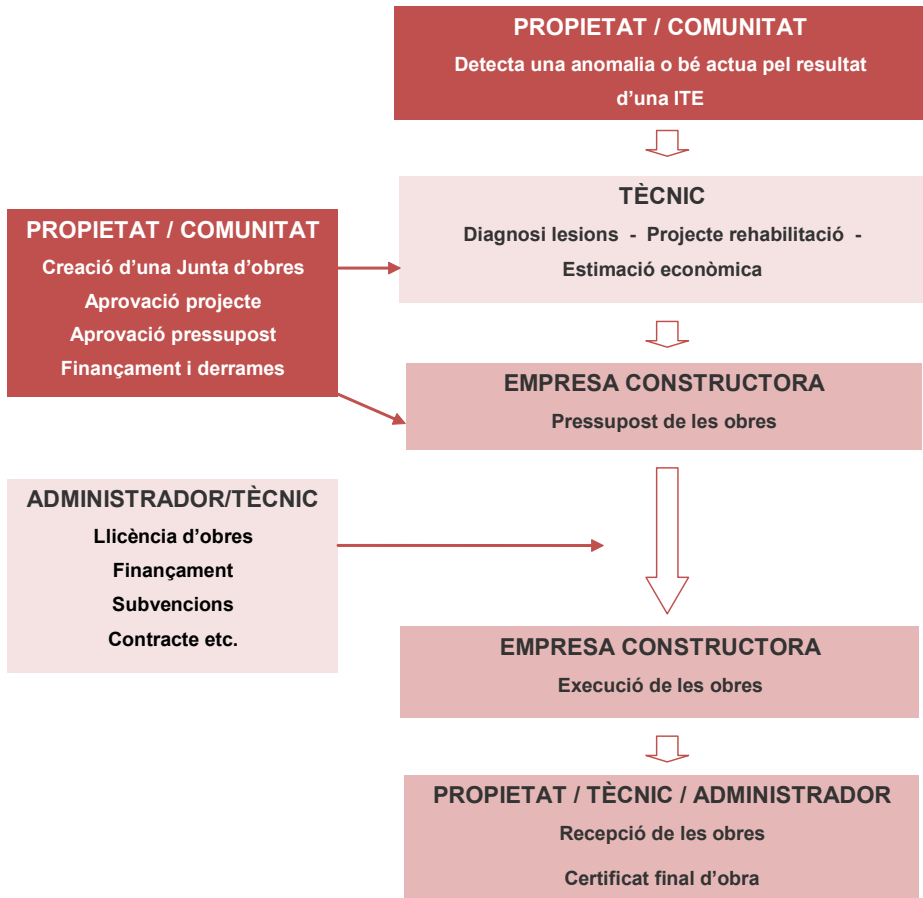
PROPIETAT / COMUNITAT
Detecta una anomalia o bé actua pel resultat d'una ITE

TÈCNIC
Diagnosi lesions - Projecte rehabilitació - Estimació econòmica

PROPIETAT / COMUNITAT
Creació d'una Junta d'obres
Aprovació projecte
Aprovació pressupost
Finançament i derrames

EMPRESA CONSTRUCTORA
Pressupost de les obres

ADMINISTRADOR/TÈCNIC
Llicència d'obres
Finançament
Subvencions
Contracte etc.

EMPRESA CONSTRUCTORA
Execució de les obres

PROPIETAT / TÈCNIC / ADMINISTRADOR
Recepció de les obres
Certificat final d'obra